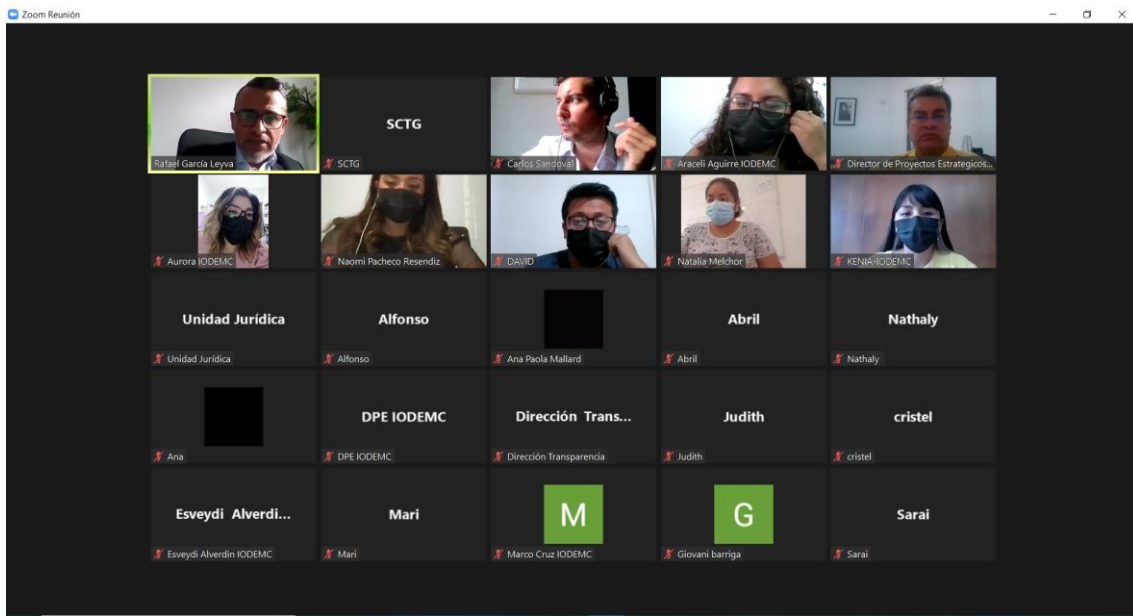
Zoom Reunión

Rafael García Leyva

SCTG
SCTG

Carlos Sandoval

Araceli Aguirre IODEMC

Director de Proyectos Estrategicos...

Aurora IODEMC

Naomi Pacheco Resendiz

DAVID

Natalia Melchor

KENIA-IODEMC

Unidad Jurídica
Unidad Jurídica

Alfonso
Alfonso

Ana Paola Mallard

Abril
Abril

Nathaly
Nathaly

Ana

DPE IODEMC
DPE IODEMC

Dirección Trans...
Dirección Transparencia

Judith
Judith

cristel
cristel

Esveydi Alverdi...
Esveydi Alverdin IODEMC

Mari
Mari

M
Marco Cruz IODEMC

G
Giovani barriga

Sarai
Sarai